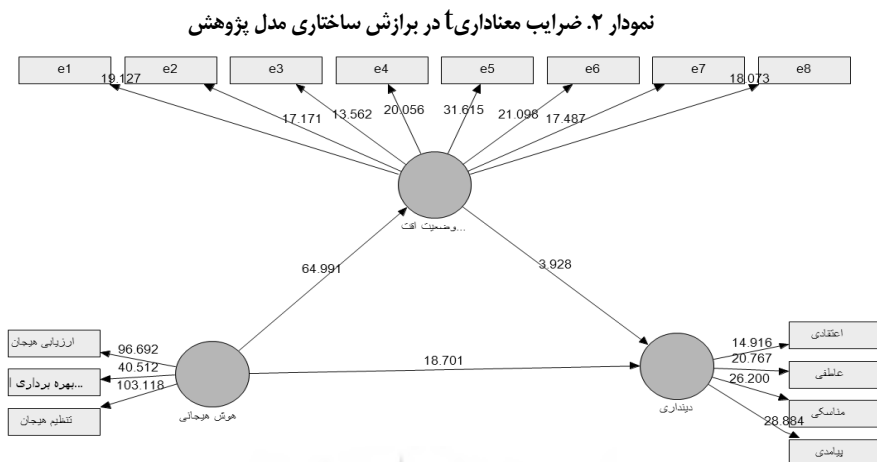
نمودار ۲. ضرایب معناداری t در برازش ساختاری مدل پژوهش

e1 e2 e3 e4 e5 e6 e7 e8

19.127 17.171 13.562 20.056 31.615 21.096 17.487 18.073

...وضعیت اقت

64.991

3.928

ارزیابی هیجان
...بهره برداری
تنظیم هیجان

96.692
40.512
103.118

هوش هیجانی

18.701

دینداری

14.916
20.767
26.200
28.884

اعتقادی
عاطفی
مناسکی
پیامدی